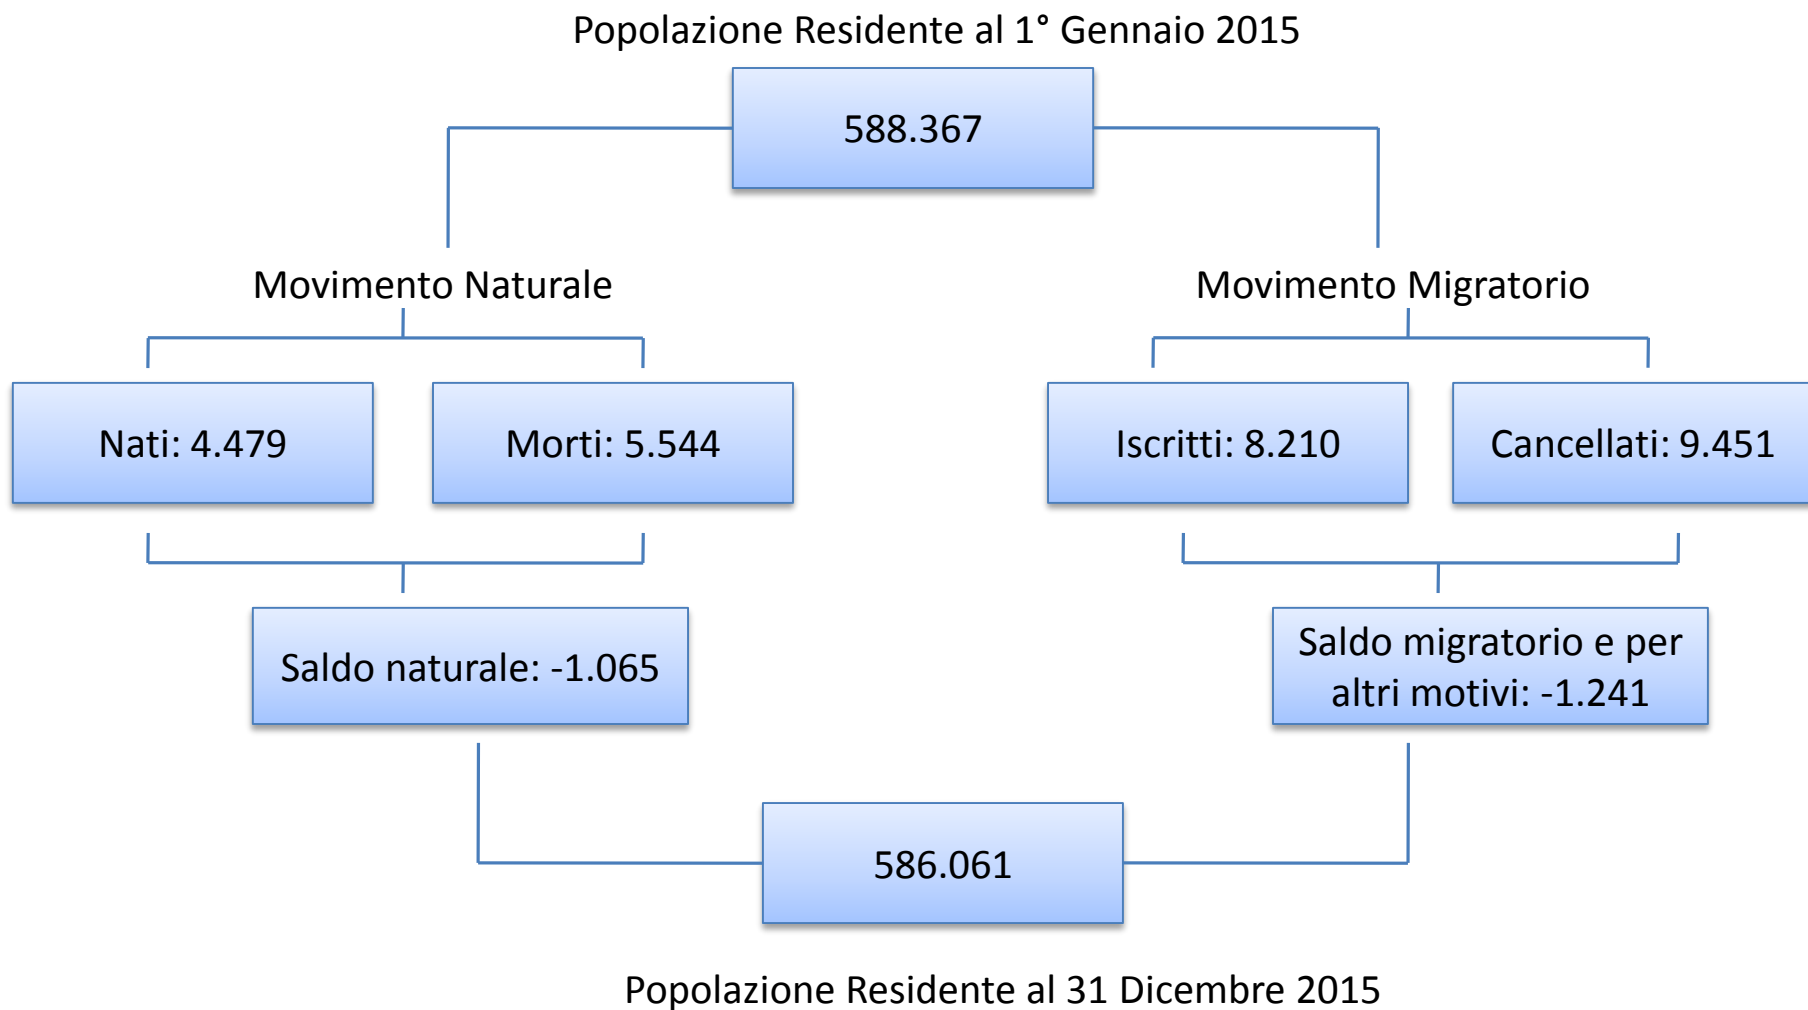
Popolazione Residente al 1° Gennaio 2015

588.367

Movimento Naturale

Movimento Migratorio

Nati: 4.479

Morti: 5.544

Iscritti: 8.210

Cancellati: 9.451

Saldo naturale: -1.065

Saldo migratorio e per altri motivi: -1.241

586.061

Popolazione Residente al 31 Dicembre 2015